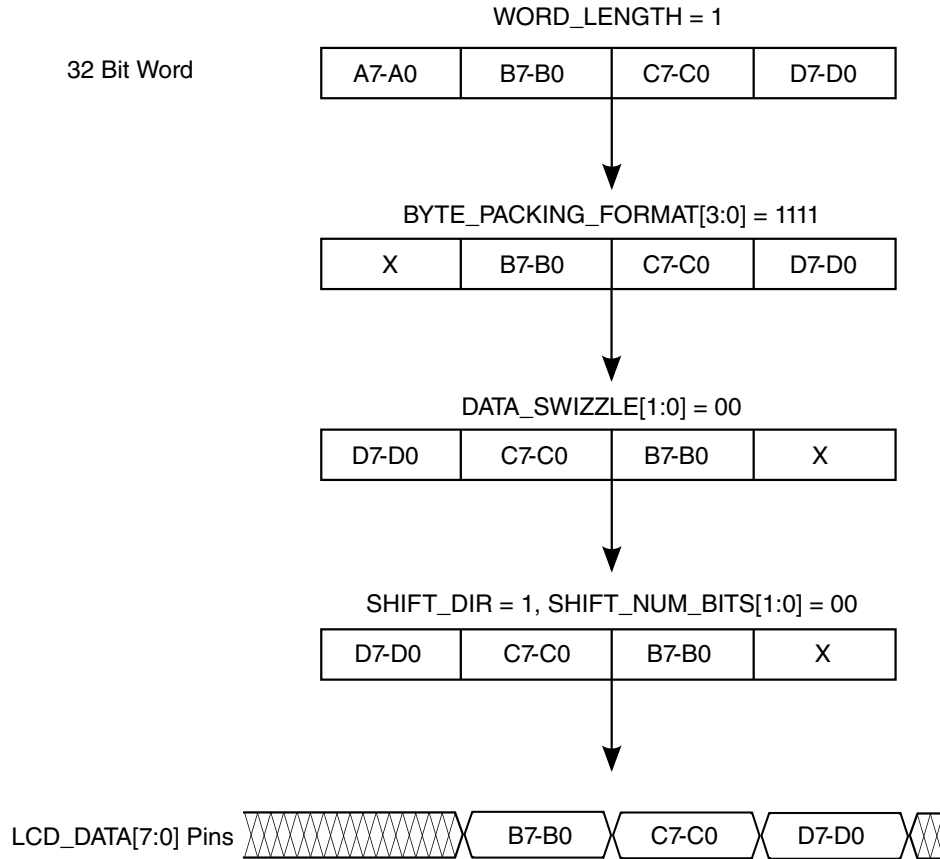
WORD_LENGTH = 1

32 Bit Word

| A7-A0 | B7-B0 | C7-C0 | D7-D0 |
|---|---|---|---|

BYTE_PACKING_FORMAT[3:0] = 1111

| X | B7-B0 | C7-C0 | D7-D0 |
|---|---|---|---|

DATA_SWIZZLE[1:0] = 00

| D7-D0 | C7-C0 | B7-B0 | X |
|---|---|---|---|

SHIFT_DIR = 1, SHIFT_NUM_BITS[1:0] = 00

| D7-D0 | C7-C0 | B7-B0 | X |
|---|---|---|---|

LCD_DATA[7:0] Pins B7-B0 C7-C0 D7-D0